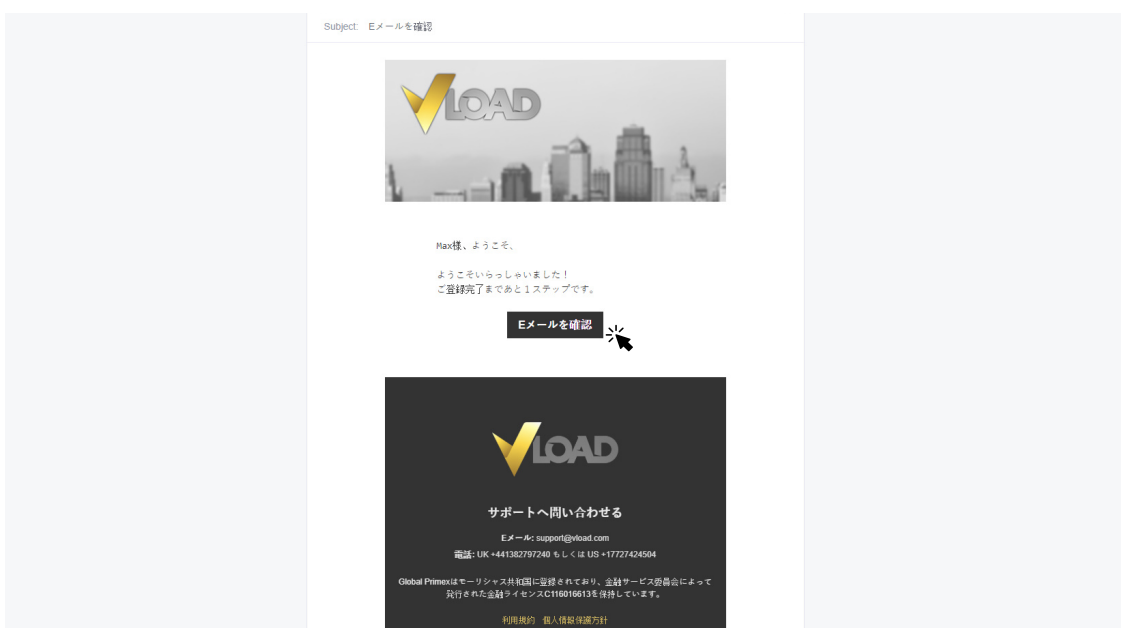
Subject: Eメールを確認

VLOAD

Max様、ようこそ、

ようこそいらっしゃいました！
ご登録完了まであと１ステップです。

Eメールを確認

VLOAD

サポートへ問い合わせる

Eメール: support@vload.com
電話: UK +441382797240 もしくは US +17727424504

Global Primexはモーリシャス共和国に登録されており、金融サービス委員会によって発行された金融ライセンスC116016613を保持しています。

利用規約 個人情報保護方針